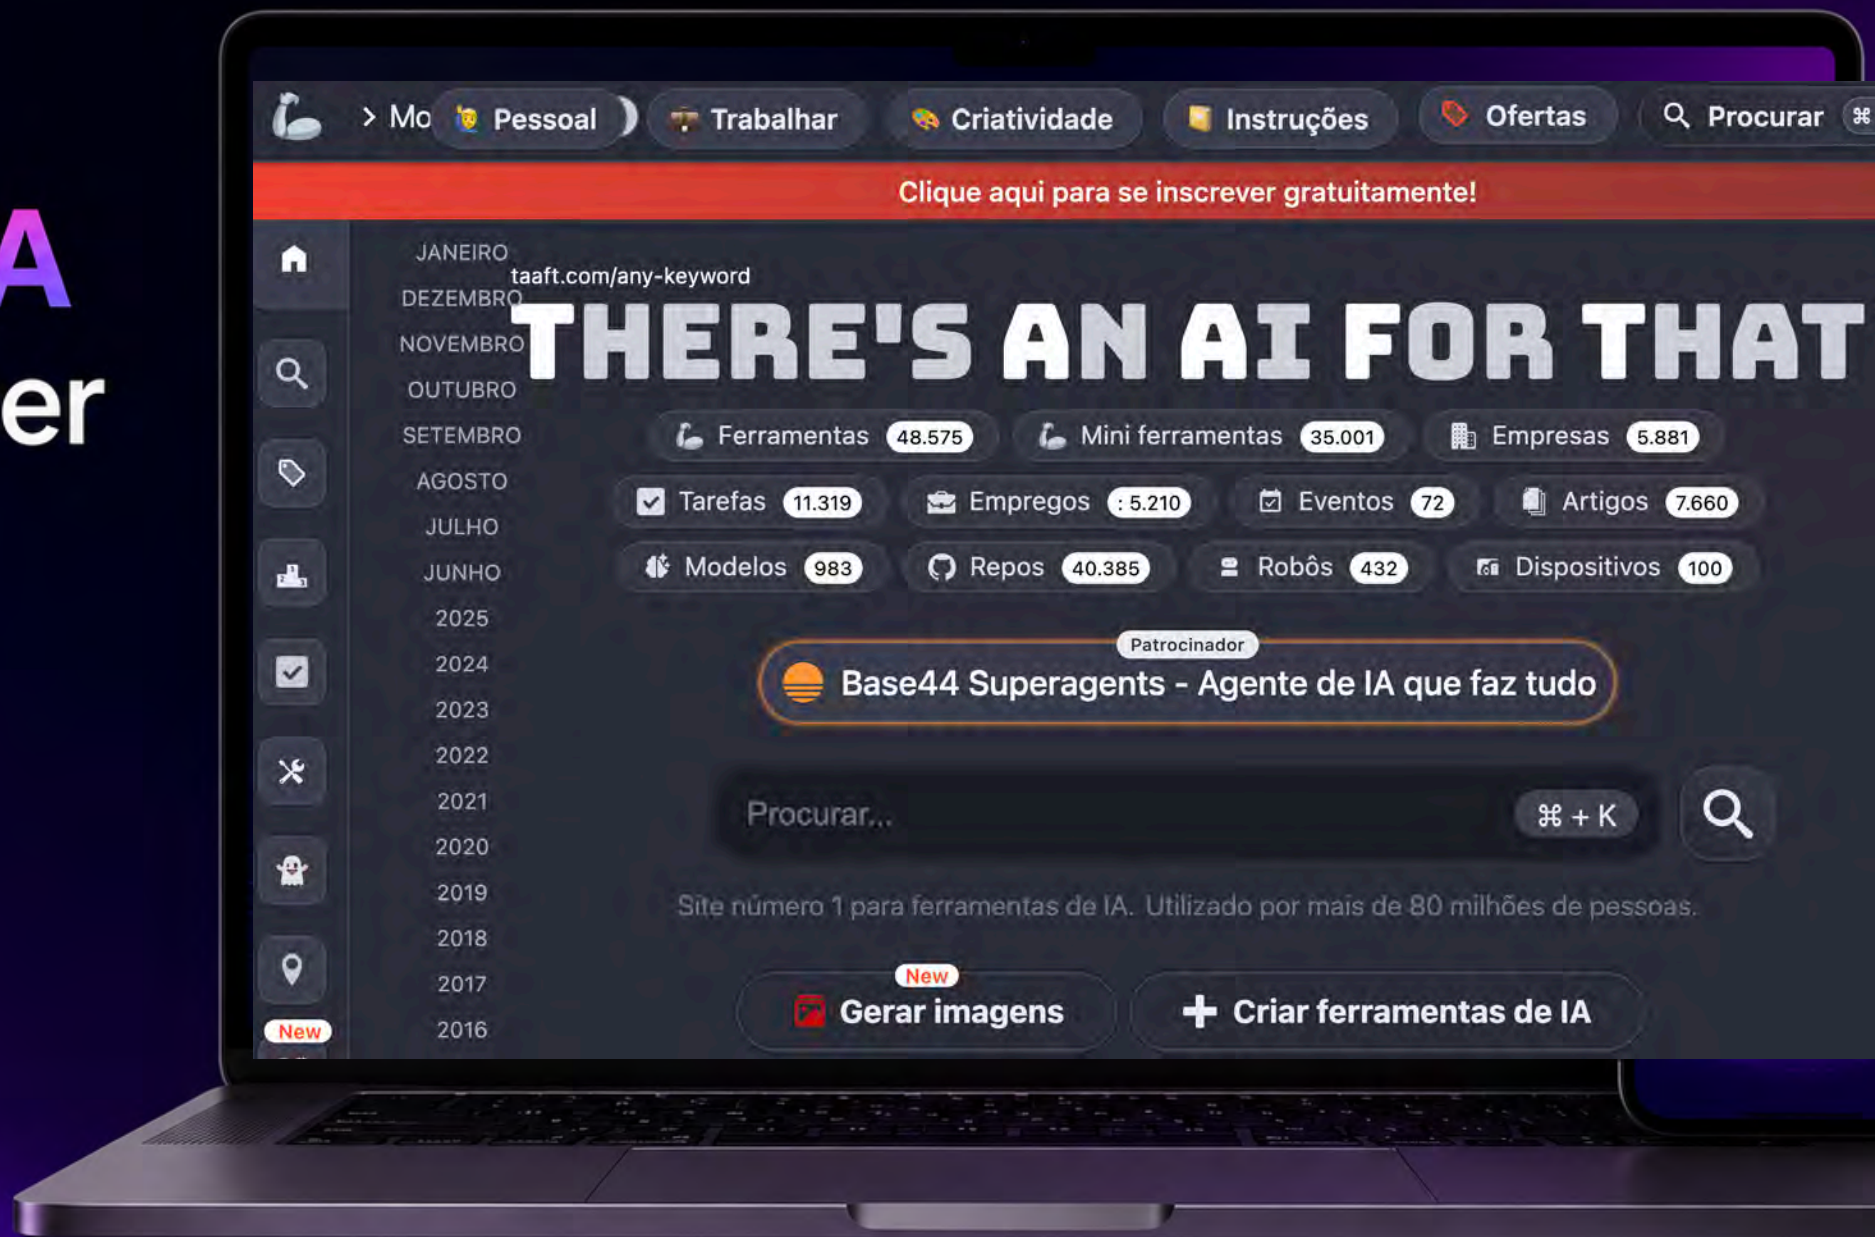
A
er

> Mo Pessoal Trabalhar Criatividade Instruções Ofertas Procurar ⌘

Clique aqui para se inscrever gratuitamente!

JANEIRO
DEZEMBRO
NOVEMBRO
OUTUBRO
SETEMBRO
AGOSTO
JULHO
JUNHO
2025
2024
2023
2022
2021
2020
2019
2018
2017
2016

New

taaft.com/any-keyword

THERE'S AN AI FOR THAT

Ferramentas 48.575
Mini ferramentas 35.001
Empresas 5.881
Tarefas 11.319
Empregos : 5.210
Eventos 72
Artigos 7.660
Modelos 983
Repos 40.385
Robôs 432
Dispositivos 100

Patrocinador
Base44 Superagents - Agente de IA que faz tudo

Procurar... ⌘ + K

Site número 1 para ferramentas de IA. Utilizado por mais de 80 milhões de pessoas.

New
Gerar imagens
Criar ferramentas de IA